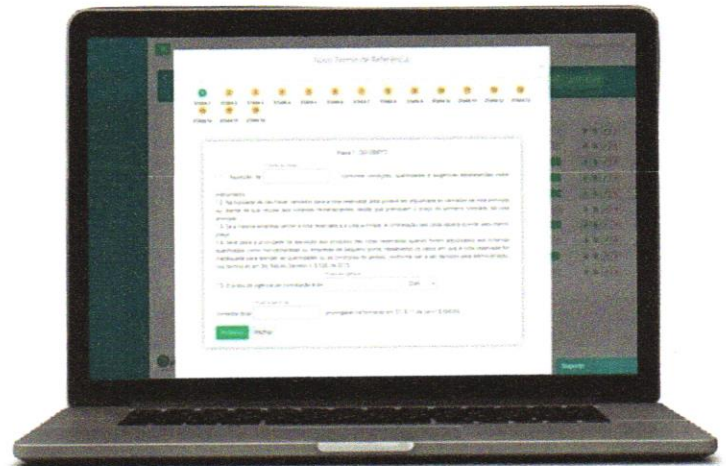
Novo Termo de Referência

Etapa 1 Etapa 2 Etapa 3 Etapa 4 Etapa 5 Etapa 6 Etapa 7 Etapa 8 Etapa 9 Etapa 10 Etapa 11 Etapa 12 Etapa 13 Etapa 14 Etapa 15 Etapa 16

Passo 1: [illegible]

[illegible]

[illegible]

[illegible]

Próximo Voltar

Suporte